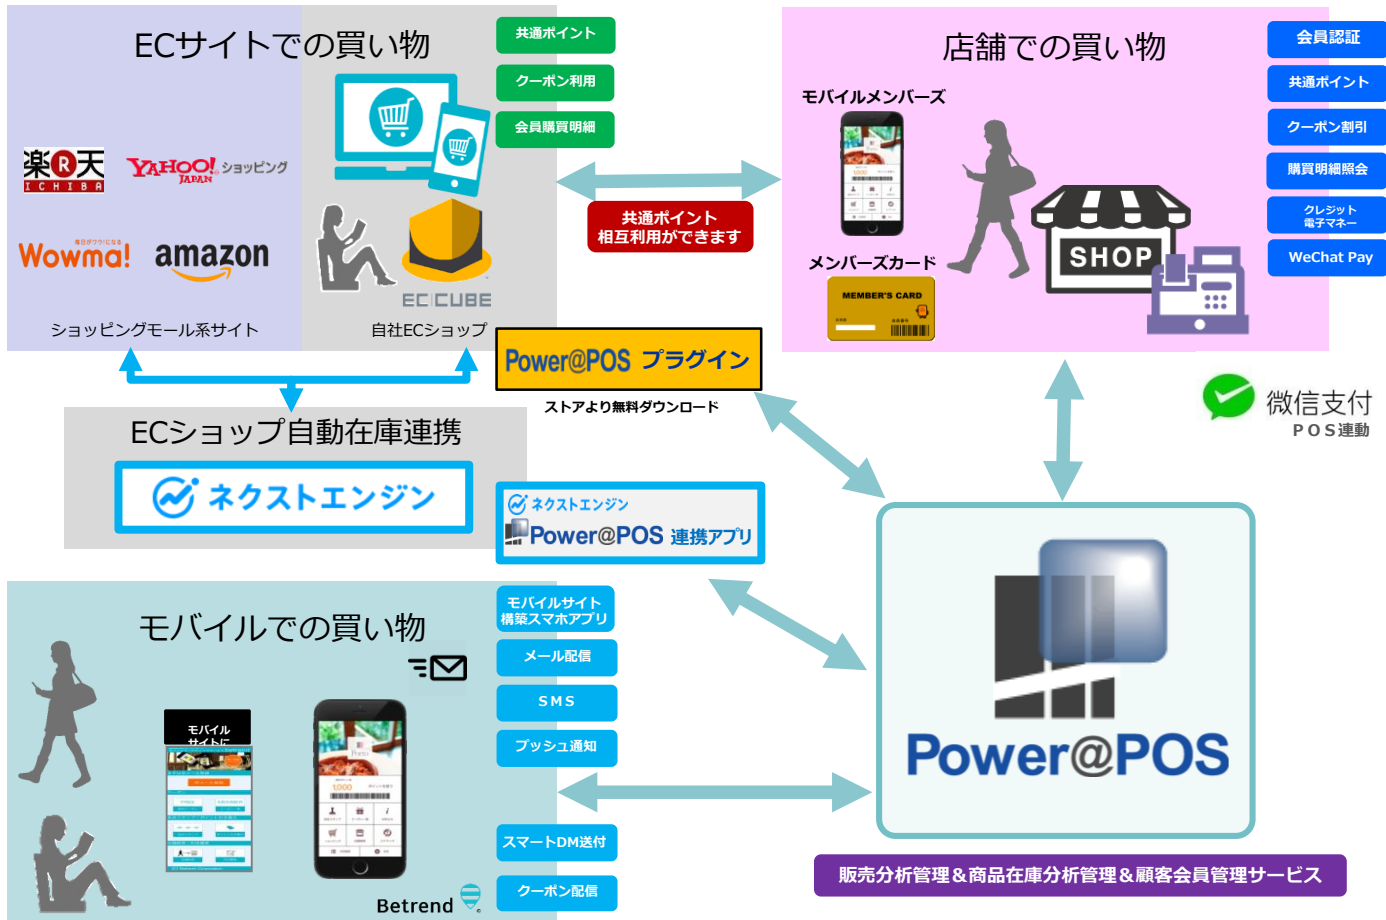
ECサイトでの買い物

共通ポイント
クーポン利用
会員購買明細

楽天 ICHIBA
YAHOO! JAPAN ショッピング
Wowma!
amazon
EC CUBE
ショッピングモール系サイト
自社ECショップ

店舗での買い物
モバイルメンバーズ
メンバーズカード
MEMBER'S CARD
SHOP

会員認証
共通ポイント
クーポン割引
購買明細照会
クレジット 電子マネー
WeChat Pay

共通ポイント 相互利用ができます

Power@POS プラグイン
ストアより無料ダウンロード

微信支付
POS連動

ECショップ自動在庫連携
ネクストエンジン

ネクストエンジン
Power@POS 連携アプリ

モバイルでの買い物
モバイルサイト
Betrend

モバイルサイト 構築スマホアプリ
メール配信
SMS
プッシュ通知
スマートDM送付
クーポン配信

Power@POS

販売分析管理＆商品在庫分析管理＆顧客会員管理サービス